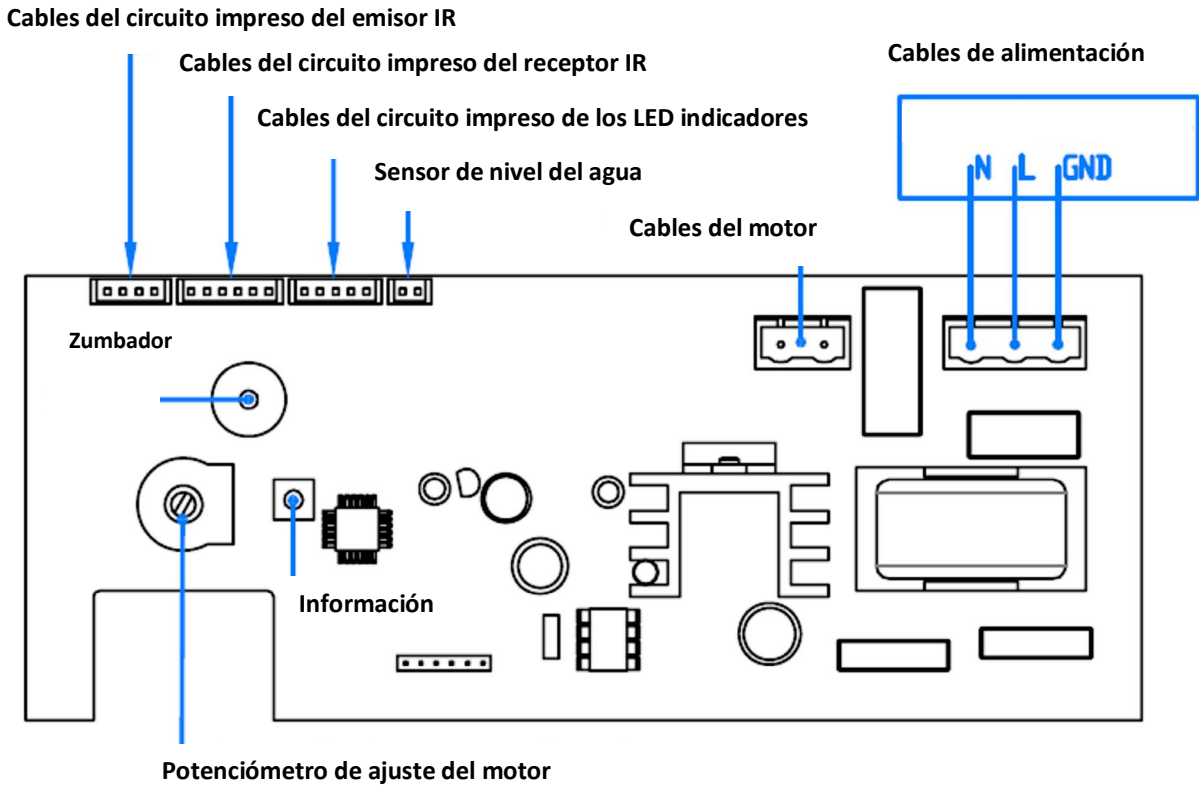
Cables del circuito impreso del emisor IR

Cables del circuito impreso del receptor IR

Cables del circuito impreso de los LED indicadores

Sensor de nivel del agua

Cables de alimentación

N L GND

Cables del motor

Zumbador

Información

Potenciómetro de ajuste del motor